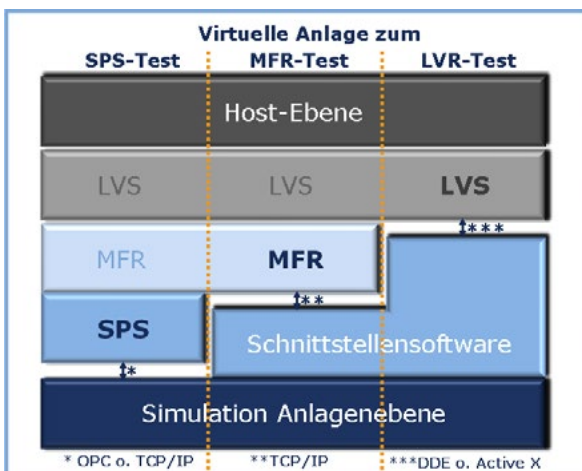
Virtuelle Anlage zum

SPS-Test

MFR-Test

LVR-Test

Host-Ebene

LVS

LVS

LVS

***

MFR

MFR

**

SPS

Schnittstellensoftware

*

Simulation Anlagenebene

* OPC o. TCP/IP

**TCP/IP

***DDE o. Active X